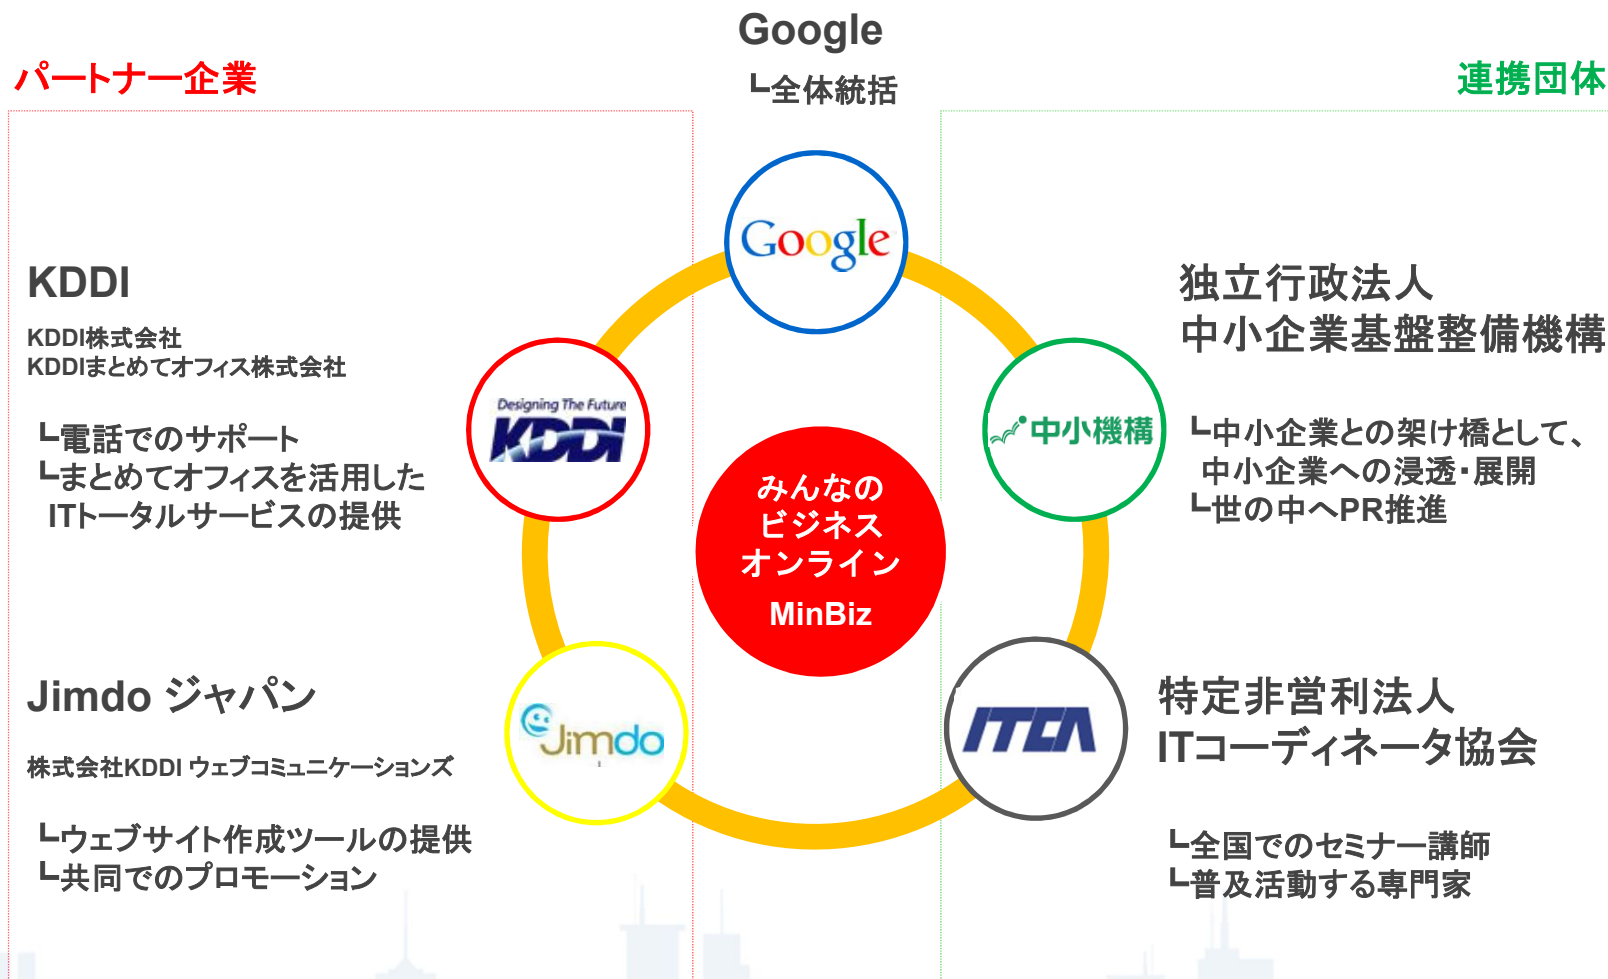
Google
┗全体統括

パートナー企業

連携団体

KDDI

KDDI株式会社
KDDIまとめてオフィス株式会社

┗電話でのサポート
┗まとめてオフィスを活用した ITトータルサービスの提供

Designing The Future
KDDI

Google

みんなの
ビジネス
オンライン
MinBiz

中小機構

独立行政法人
中小企業基盤整備機構

┗中小企業との架け橋として、中小企業への浸透・展開
┗世の中へPR推進

Jimdo ジャパン

株式会社KDDI ウェブコミュニケーションズ

┗ウェブサイト作成ツールの提供
┗共同でのプロモーション

Jimdo

ITCA

特定非営利法人
ITコーディネータ協会

┗全国でのセミナー講師
┗普及活動する専門家